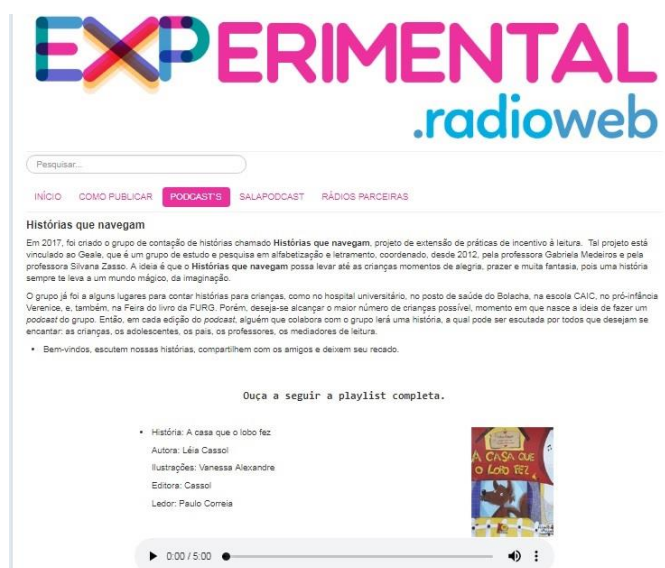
EXPERIMENTAL
.radioweb

Pesquisar...

INÍCIO COMO PUBLICAR PODCAST'S SALAPODCAST RÁDIOS PARCEIRAS

Histórias que navegam

Em 2017, foi criado o grupo de contação de histórias chamado **Histórias que navegam**, projeto de extensão de práticas de incentivo à leitura. Tal projeto está vinculado ao Geale, que é um grupo de estudo e pesquisa em alfabetização e letramento, coordenado, desde 2012, pela professora Gabriela Medeiros e pela professora Silvana Zasso. A ideia é que o **Histórias que navegam** possa levar até as crianças momentos de alegria, prazer e muita fantasia, pois uma história sempre te leva a um mundo mágico, da imaginação.

O grupo já foi a alguns lugares para contar histórias para crianças, como no hospital universitário, no posto de saúde do Bolacha, na escola CAIC, no pró-infância Verenice, e, também, na Feira do livro da FURG. Porém, deseja-se alcançar o maior número de crianças possível, momento em que nasce a ideia de fazer um *podcast* do grupo. Então, em cada edição do *podcast*, alguém que colabora com o grupo lerá uma história, a qual pode ser escutada por todos que desejem se encantar: as crianças, os adolescentes, os pais, os professores, os mediadores de leitura.

• Bem-vindos, escutem nossas histórias, compartilhem com os amigos e deixem seu recado.

Ouça a seguir a playlist completa.

• História: A casa que o lobo fez
Autora: Léia Cassol
Ilustrações: Vanessa Alexandre
Editora: Cassol
Ledor: Paulo Correia

A CASA QUE O LOBO FEZ

0:00 / 5:00